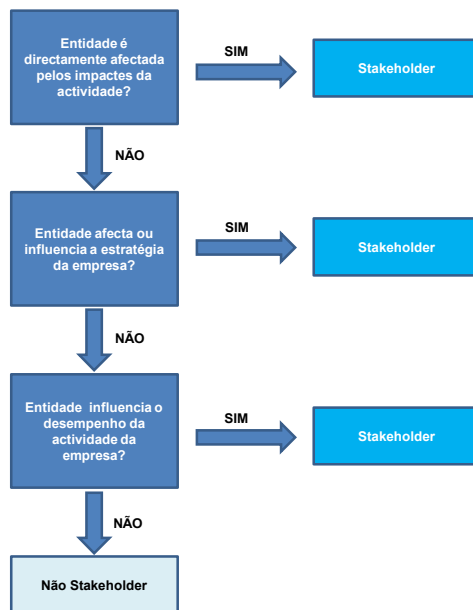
Entidade é directamente afectada pelos impactes da actividade?

SIM

Stakeholder

NÃO

Entidade afecta ou influencia a estratégia da empresa?

SIM

Stakeholder

NÃO

Entidade influencia o desempenho da actividade da empresa?

SIM

Stakeholder

NÃO

Não Stakeholder